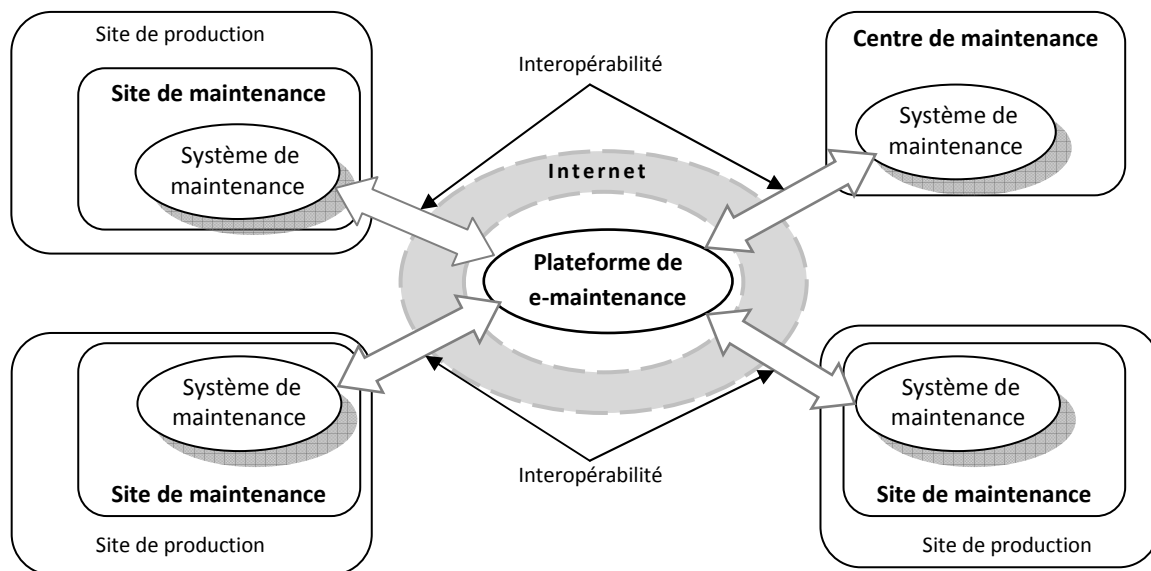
Site de production

Site de maintenance

Système de maintenance

Interopérabilité

Centre de maintenance

Système de maintenance

Internet

Plateforme de e-maintenance

Système de maintenance

Site de maintenance

Site de production

Interopérabilité

Système de maintenance

Site de maintenance

Site de production